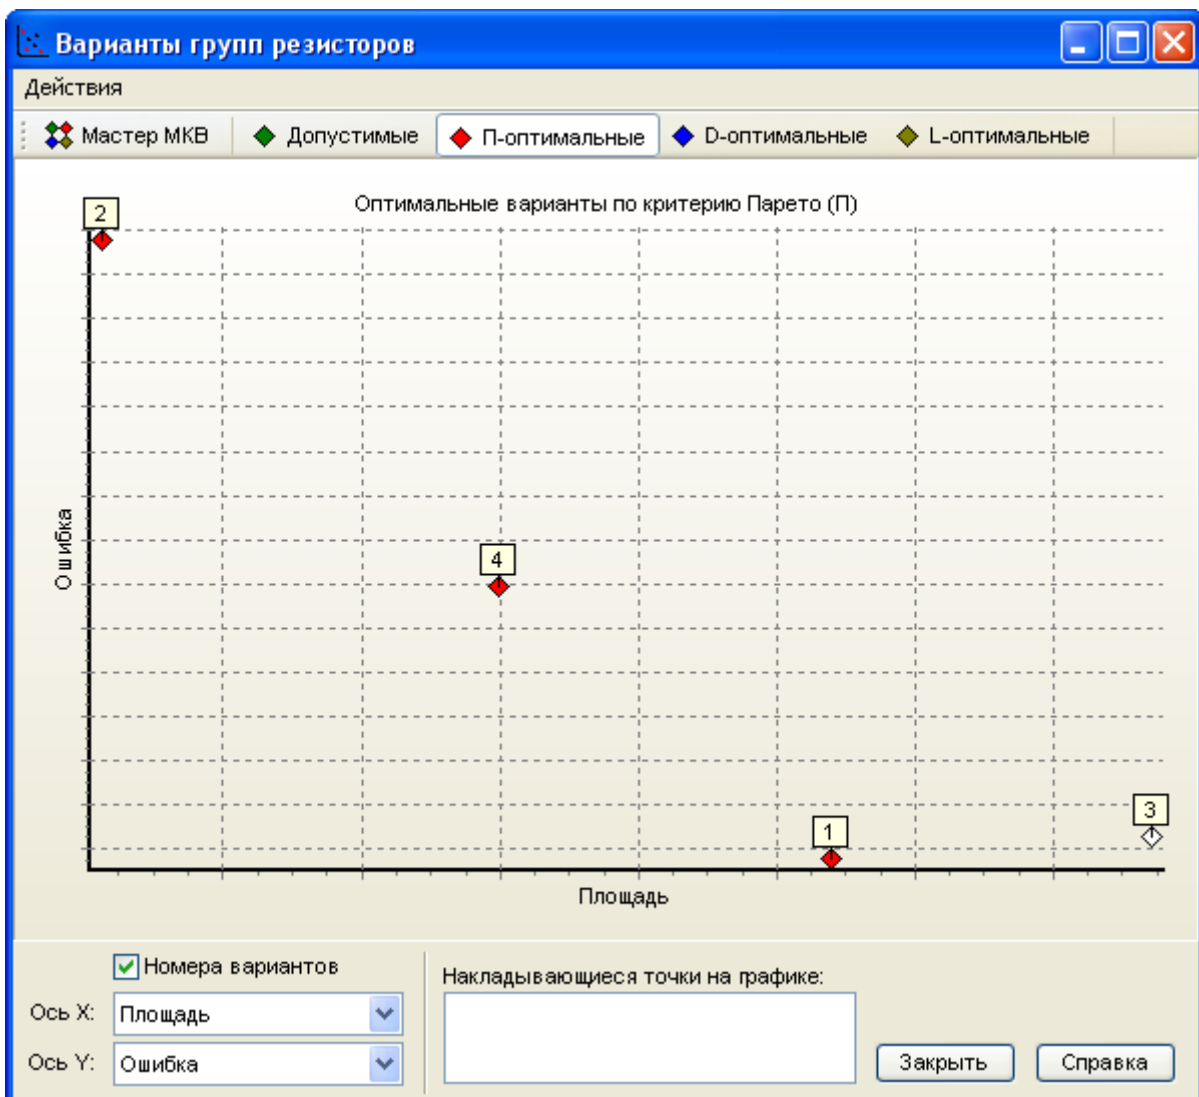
Варианты групп резисторов

Действия

Мастер МКВ
Допустимые
П-оптимальные
D-оптимальные
L-оптимальные

Оптимальные варианты по критерию Парето (П)

2
4
1
3

Ошибка

Площадь

Номера вариантов
Ось X: Площадь
Ось Y: Ошибка

Накладывающиеся точки на графике:

Закрыть
Справка